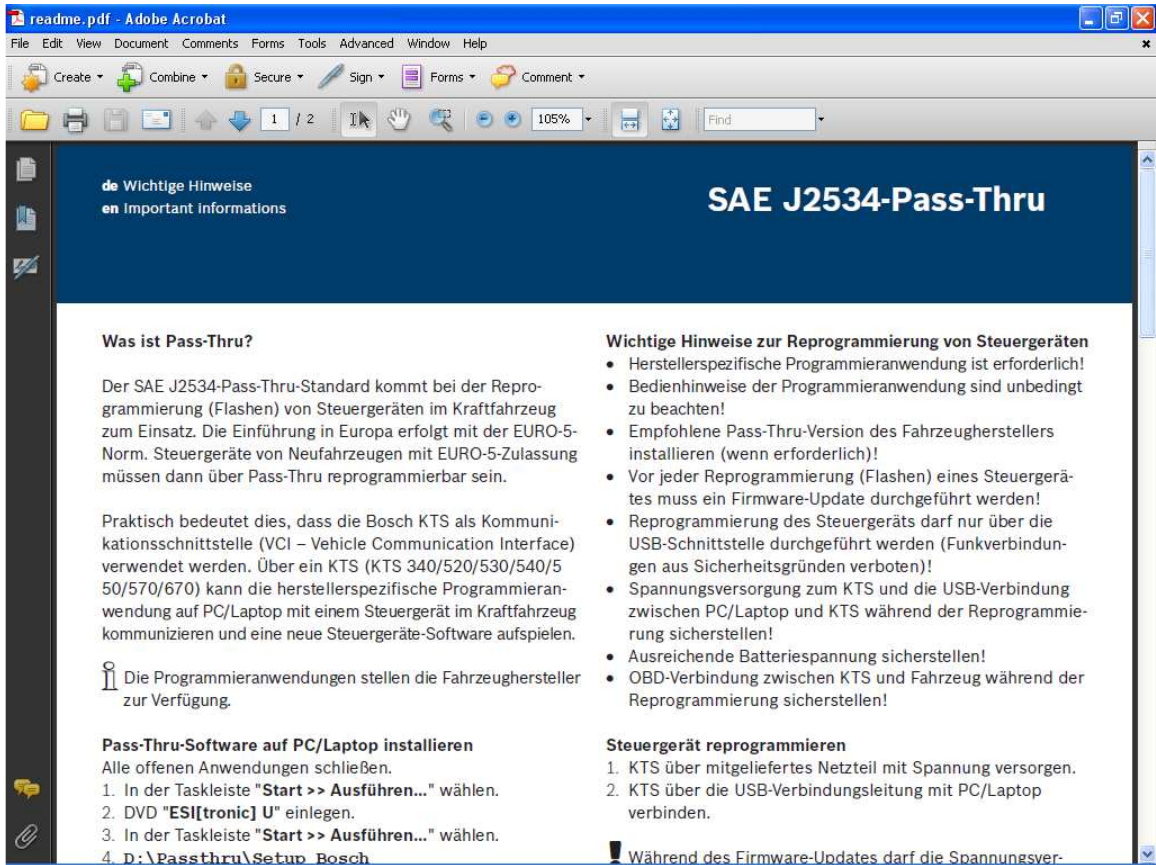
readme.pdf - Adobe Acrobat

File Edit View Document Comments Forms Tools Advanced Window Help

Create Combine Secure Sign Forms Comment

1 / 2 105% Find

de Wichtige Hinweise
en Important informations

SAE J2534-Pass-Thru

Was ist Pass-Thru?

Der SAE J2534-Pass-Thru-Standard kommt bei der Reprogrammierung (Flashen) von Steuergeräten im Kraftfahrzeug zum Einsatz. Die Einführung in Europa erfolgt mit der EURO-5-Norm. Steuergeräte von Neufahrzeugen mit EURO-5-Zulassung müssen dann über Pass-Thru reprogrammierbar sein.

Praktisch bedeutet dies, dass die Bosch KTS als Kommunikationsschnittstelle (VCI – Vehicle Communication Interface) verwendet werden. Über ein KTS (KTS 340/520/530/540/550/570/670) kann die herstellerspezifische Programmieranwendung auf PC/Laptop mit einem Steuergerät im Kraftfahrzeug kommunizieren und eine neue Steuergeräte-Software aufspielen.

Die Programmieranwendungen stellen die Fahrzeughersteller zur Verfügung.

Pass-Thru-Software auf PC/Laptop installieren
Alle offenen Anwendungen schließen.
1. In der Taskleiste "**Start >> Ausführen...**" wählen.
2. DVD "**ESI[tronic] U**" einlegen.
3. In der Taskleiste "**Start >> Ausführen...**" wählen.
4. D:\Passthru\Setup Bosch

Wichtige Hinweise zur Reprogrammierung von Steuergeräten
• Herstellerspezifische Programmieranwendung ist erforderlich!
• Bedienhinweise der Programmieranwendung sind unbedingt zu beachten!
• Empfohlene Pass-Thru-Version des Fahrzeugherstellers installieren (wenn erforderlich)!
• Vor jeder Reprogrammierung (Flashen) eines Steuergerätes muss ein Firmware-Update durchgeführt werden!
• Reprogrammierung des Steuergeräts darf nur über die USB-Schnittstelle durchgeführt werden (Funkverbindungen aus Sicherheitsgründen verboten)!
• Spannungsversorgung zum KTS und die USB-Verbindung zwischen PC/Laptop und KTS während der Reprogrammierung sicherstellen!
• Ausreichende Batteriespannung sicherstellen!
• OBD-Verbindung zwischen KTS und Fahrzeug während der Reprogrammierung sicherstellen!

Steuergerät reprogrammieren
1. KTS über mitgeliefertes Netzteil mit Spannung versorgen.
2. KTS über die USB-Verbindungsleitung mit PC/Laptop verbinden.

Während des Firmware-Updates darf die Spannungsver-